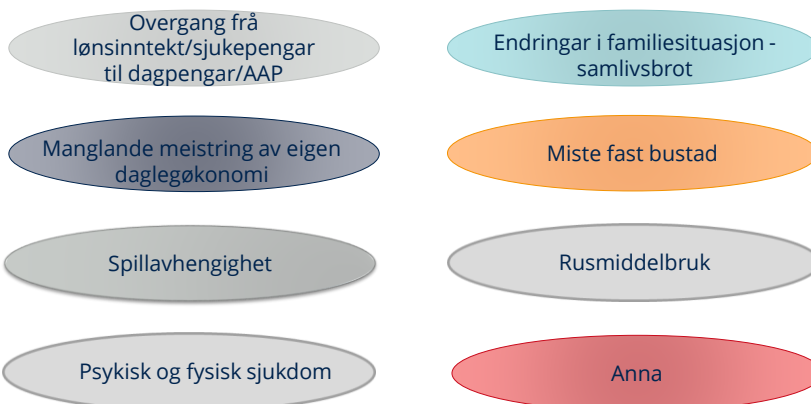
Overgang frå lønsinntekt/sjukepengar til dagpengar/AAP

Endringar i familiesituasjon - samlivsbrot

Manglande meistring av eigen daglegøkonomi

Miste fast bustad

Spillavhengighet

Rusmiddelbruk

Psykisk og fysisk sjukdom

Anna